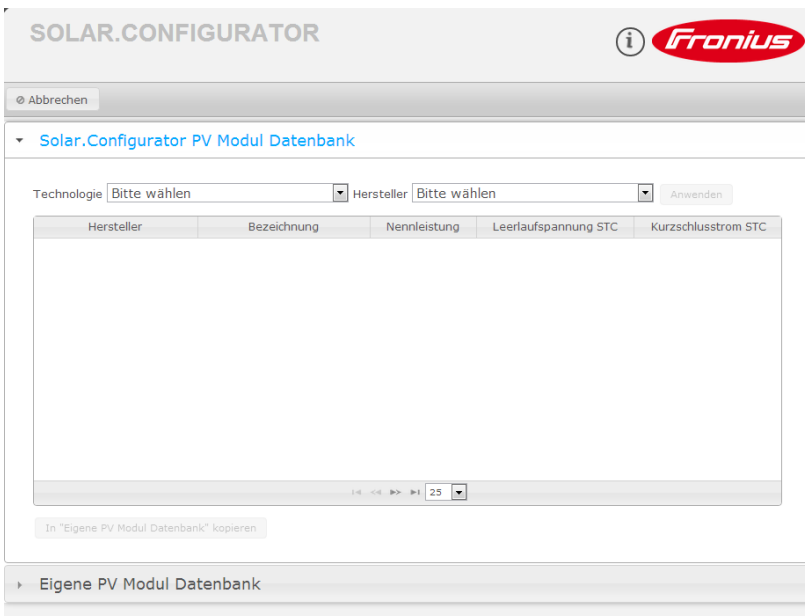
SOLAR.CONFIGURATOR

Fronius

⊘ Abbrechen

Solar.Configurator PV Modul Datenbank

Technologie Bitte wählen Hersteller Bitte wählen Anwenden

| Hersteller | Bezeichnung | Nennleistung | Leerlaufspannung STC | Kurzschlusstrom STC |
|---|---|---|---|---|

25

In "Eigene PV Modul Datenbank" kopieren

Eigene PV Modul Datenbank